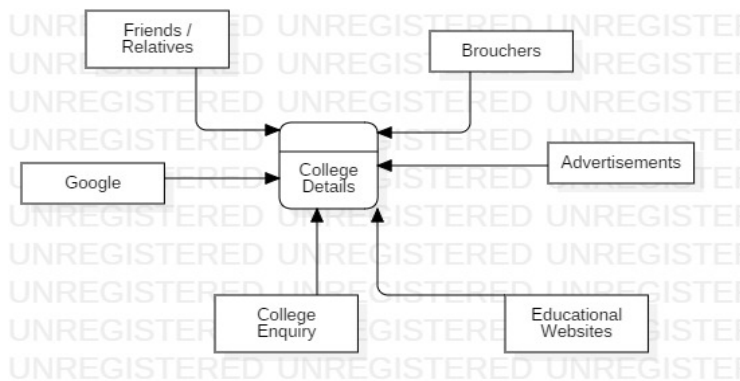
Friends / Relatives

Brouchers

Google

College Details

Advertisements

College Enquiry

Educational Websites

UNREGISTERED UNREGISTERED UNREGISTERED
UNREGISTERED UNREGISTERED UNREGISTERED
UNREGISTERED UNREGISTERED UNREGISTERED
UNREGISTERED UNREGISTERED UNREGISTERED
UNREGISTERED UNREGISTERED UNREGISTERED
UNREGISTERED UNREGISTERED UNREGISTERED
UNREGISTERED UNREGISTERED UNREGISTERED
UNREGISTERED UNREGISTERED UNREGISTERED
UNREGISTERED UNREGISTERED UNREGISTERED
UNREGISTERED UNREGISTERED UNREGISTERED